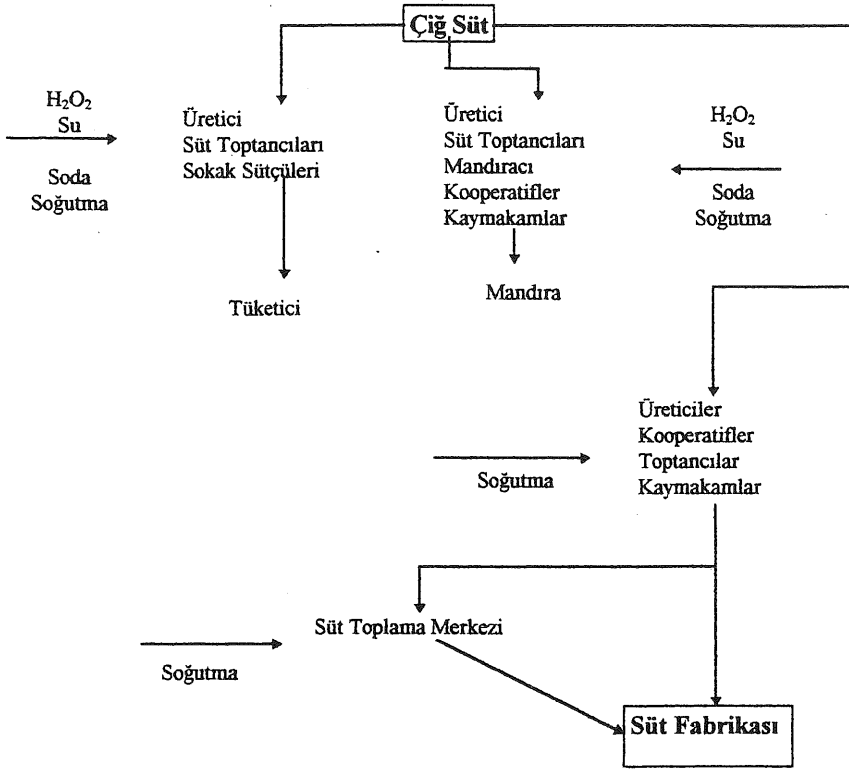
Çiğ Süt

$H_2O_2$
Su

Soda
Soğutma

Üretici
Süt Toptancıları
Sokak Sütçüleri

Tüketici

Üretici
Süt Toptancıları
Mandıracı
Kooperatifler
Kaymakamlar

Mandıra

$H_2O_2$
Su

Soda
Soğutma

Üreticiler
Kooperatifler
Toptancılar
Kaymakamlar

Soğutma

Süt Toplama Merkezi

Soğutma

Süt Fabrikası